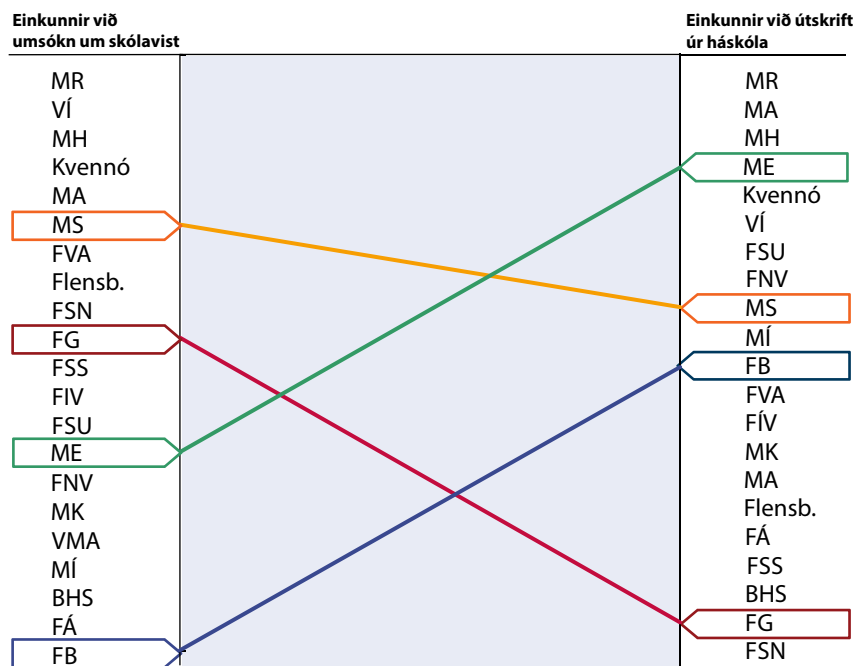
Einkunnir við umsókn um skólavist

MR
VÍ
MH
Kvennó
MA
MS
FVA
Flensb.
FSN
FG
FSS
FIV
FSU
ME
FNV
MK
VMA
MÍ
BHS
FÁ
FB

Einkunnir við útskrift úr háskóla

MR
MA
MH
ME
Kvennó
VÍ
FSU
FNV
MS
MÍ
FB
FVA
FÍV
MK
MA
Flensb.
FÁ
FSS
BHS
FG
FSN